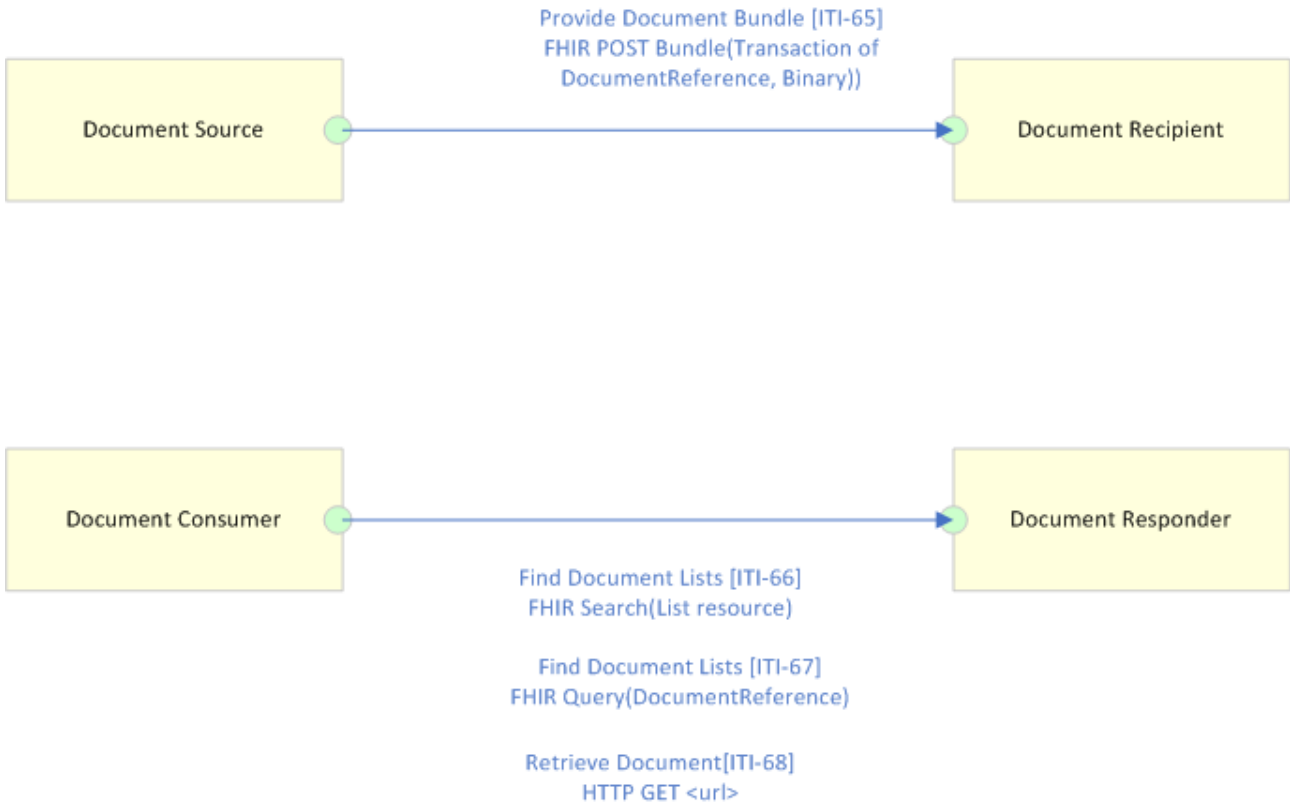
Provide Document Bundle [ITI-65]
FHIR POST Bundle(Transaction of DocumentReference, Binary))

Document Source

Document Recipient

Document Consumer

Document Responder

Find Document Lists [ITI-66]
FHIR Search(List resource)

Find Document Lists [ITI-67]
FHIR Query(DocumentReference)

Retrieve Document[ITI-68]
HTTP GET <url>